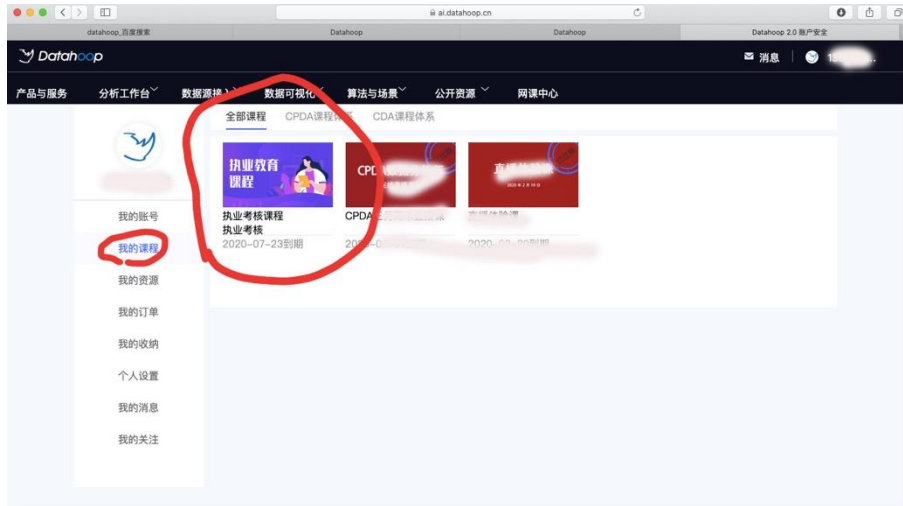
ai.datahoop.cn

datahoop_百度搜索 | Datahoop | Datahoop | Datahoop 2.0 账户安全

Datahoop

消息 | 15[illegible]

产品与服务 分析工作台 数据源接入 数据可视化 算法与场景 公开资源 网课中心

全部课程 CPDA课程体系 CDA课程体系

我的账号
我的课程
我的资源
我的订单
我的收纳
个人设置
我的消息
我的关注

执业教育课程

执业考核课程
执业考核
2020-07-23到期

CPDA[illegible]
CPDA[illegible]
2020-0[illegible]

直播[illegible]
2020年2月19日
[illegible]
2020-0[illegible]到期